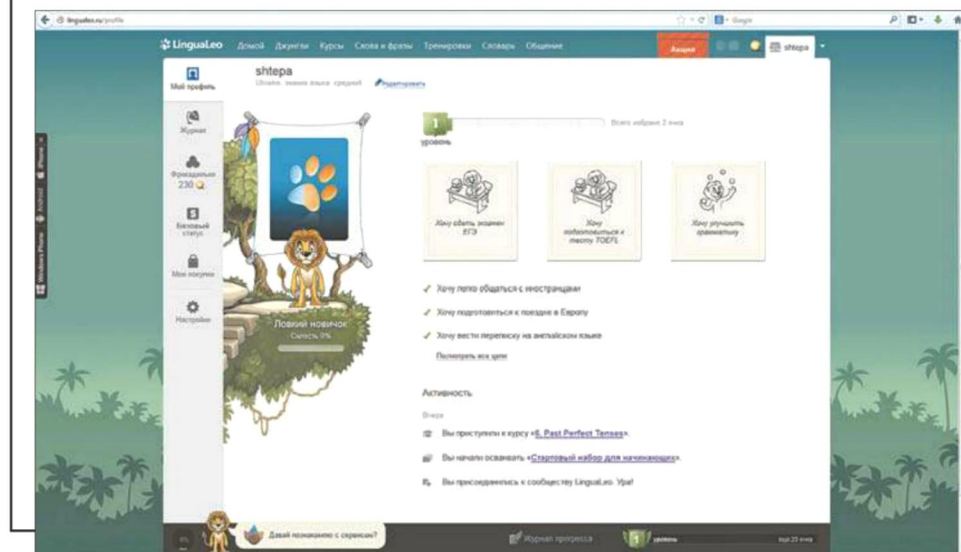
lingualeo.ru/profile

Google

LinguaLeo Домой Джунгли Курсы Слова и фразы Тренировки Словарь Общение

Акция

shtepa

Мой профиль

shtepa

Общие знания языка: средний Редактировать

Журнал

Фрикадельки 230

Базовый статус

Мои покупки

Настройки

1 уровень

Всего набрано 2 очка

Хочу сдать экзамен ЕГЭ

Хочу подготовиться к тесту TOEFL

Хочу улучшить грамматику

Ловкий новичок

Сытость 0%

✓ Хочу легко общаться с иностранцами

✓ Хочу подготовиться к поездке в Европу

✓ Хочу вести переписку на английском языке

Посмотреть все цели

Активность

Вчера

Вы приступили к курсу «6. Past Perfect Tenses».

Вы начали осваивать «Стартовый набор для начинающих».

Вы присоединились к сообществу LinguaLeo. Ура!

Давай познакомлю с сервисом?

Журнал прогресса

1 уровень

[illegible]